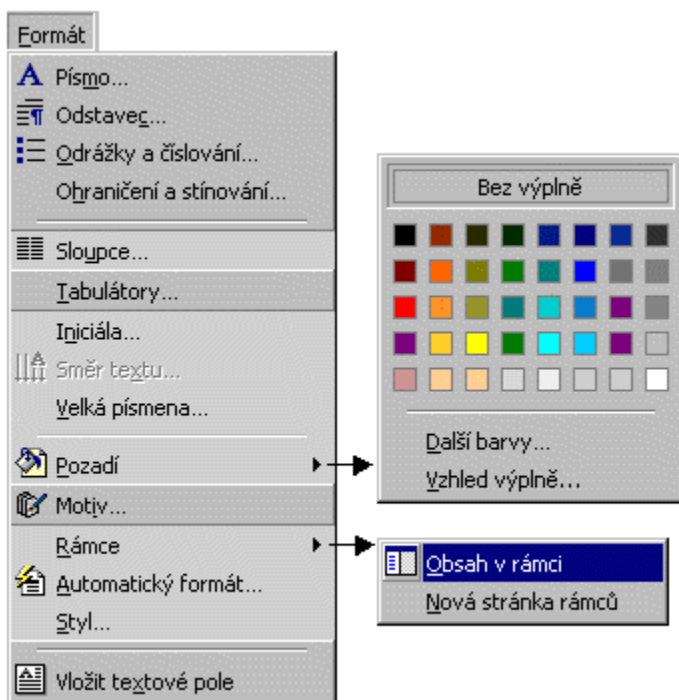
Formát

Písmo...
Odstavec...
Odrážky a číslování...
Ohraničení a stínování...
Sloupce...
Tabulátory...
Iniciála...
Směr textu...
Velká písmena...
Pozadí
Motiv...
Rámce
Automatický formát...
Styl...
Vložit textové pole

Bez výplně
Další barvy...
Vzhled výplně...

Obsah v rámci
Nová stránka rámců